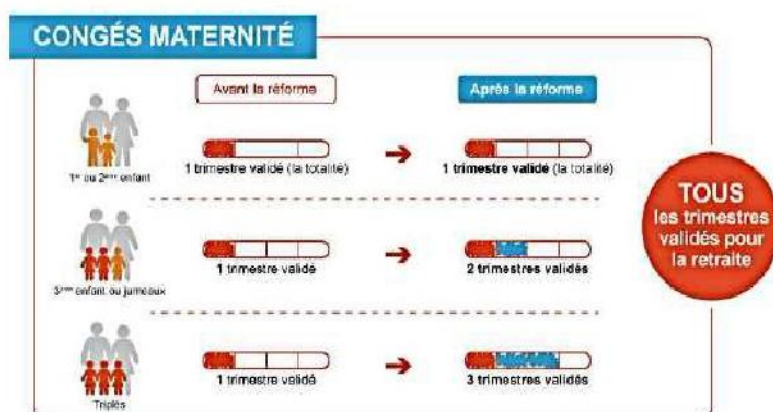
CONGÉS MATERNITÉ

Avant la réforme

Après la réforme

1$^{er}$ ou 2$^{ème}$ enfant

1 trimestre validé (la totalité)

1 trimestre validé (la totalité)

3$^{ème}$ enfant, ou jumeaux

1 trimestre validé

2 trimestres validés

Triplés

1 trimestre validé

3 trimestres validés

TOUS les trimestres validés pour la retraite